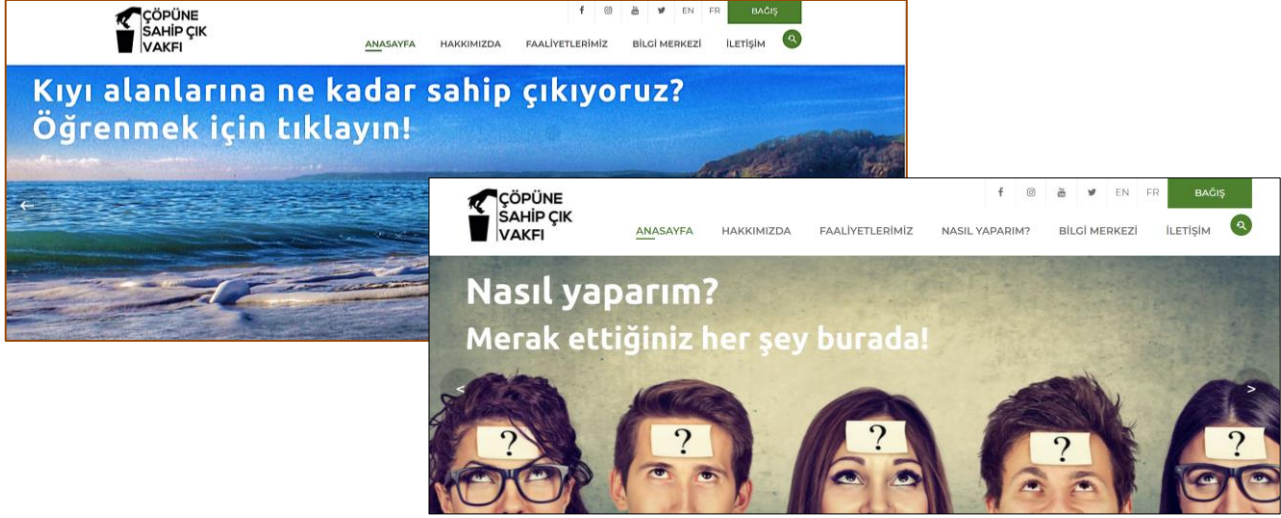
ÇÖPÜNE SAHİP ÇIK VAKFI

EN FR BAĞIŞ

ANASAYFA HAKKIMIZDA FAALİYETLERİMİZ BİLGİ MERKEZİ İLETİŞİM

Kıyı alanlarına ne kadar sahip çıkıyoruz? Öğrenmek için tıklayın!

ÇÖPÜNE SAHİP ÇIK VAKFI

EN FR BAĞIŞ

ANASAYFA HAKKIMIZDA FAALİYETLERİMİZ NASIL YAPARIM? BİLGİ MERKEZİ İLETİŞİM

Nasıl yaparım?
Merak ettiğiniz her şey burada!

? ? ? ? ?